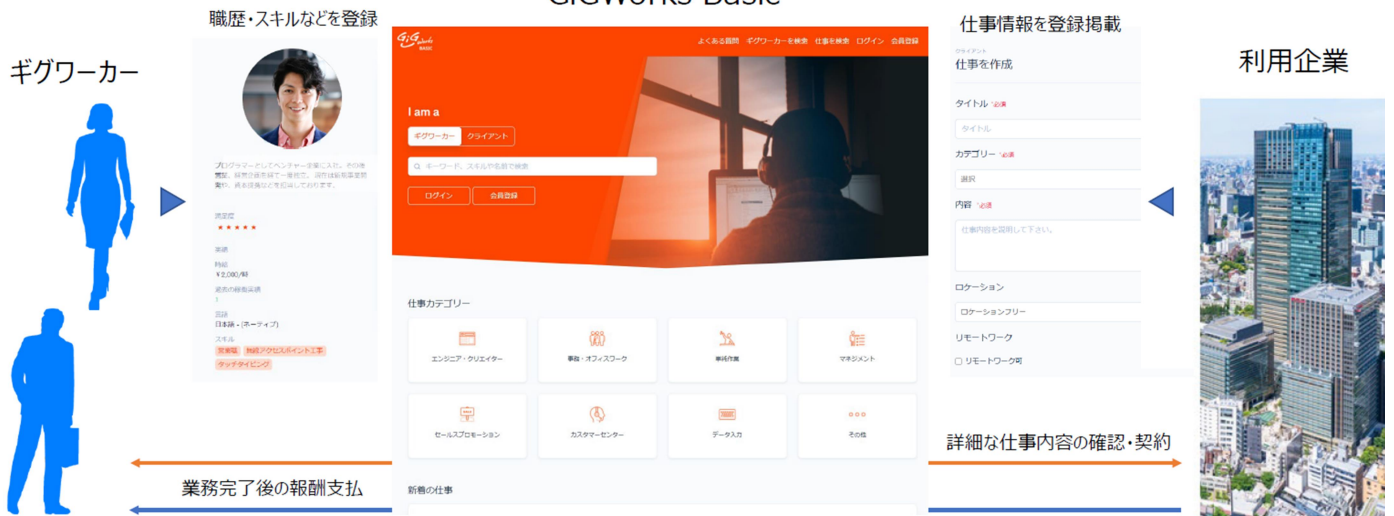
GigWorks Basic

職歴・スキルなどを登録

ギグワーカー

プログラマーとしてベンチャー企業に入社。その後営業、経営企画を経て一番任意。現在は新規事業開発等、資本提携などを担当しております。

満足度
★★★★★

実績
時給
¥2,000/時
過去の稼働実績
1
言語
日本語 - (ネーティブ)
スキル
営業職　無線アクセスポイント工事
タッチタイピング

よくある質問　ギグワーカーを検索　仕事を検索　ログイン　会員登録

I am a
ギグワーカー　クライアント
キーワード、スキルや名前で検索
ログイン　会員登録

仕事カテゴリー
エンジニア・クリエイター　事務・オフィスワーク　単純作業　マネジメント
セールスプロモーション　カスタマーセンター　データ入力　その他

新着の仕事

仕事情報を登録掲載

クライアント
仕事を作成
タイトル *必須
タイトル
カテゴリー *必須
選択
内容 *必須
仕事内容を説明して下さい。
ロケーション
ロケーションフリー
リモートワーク
リモートワーク可

利用企業

詳細な仕事内容の確認・契約

業務完了後の報酬支払